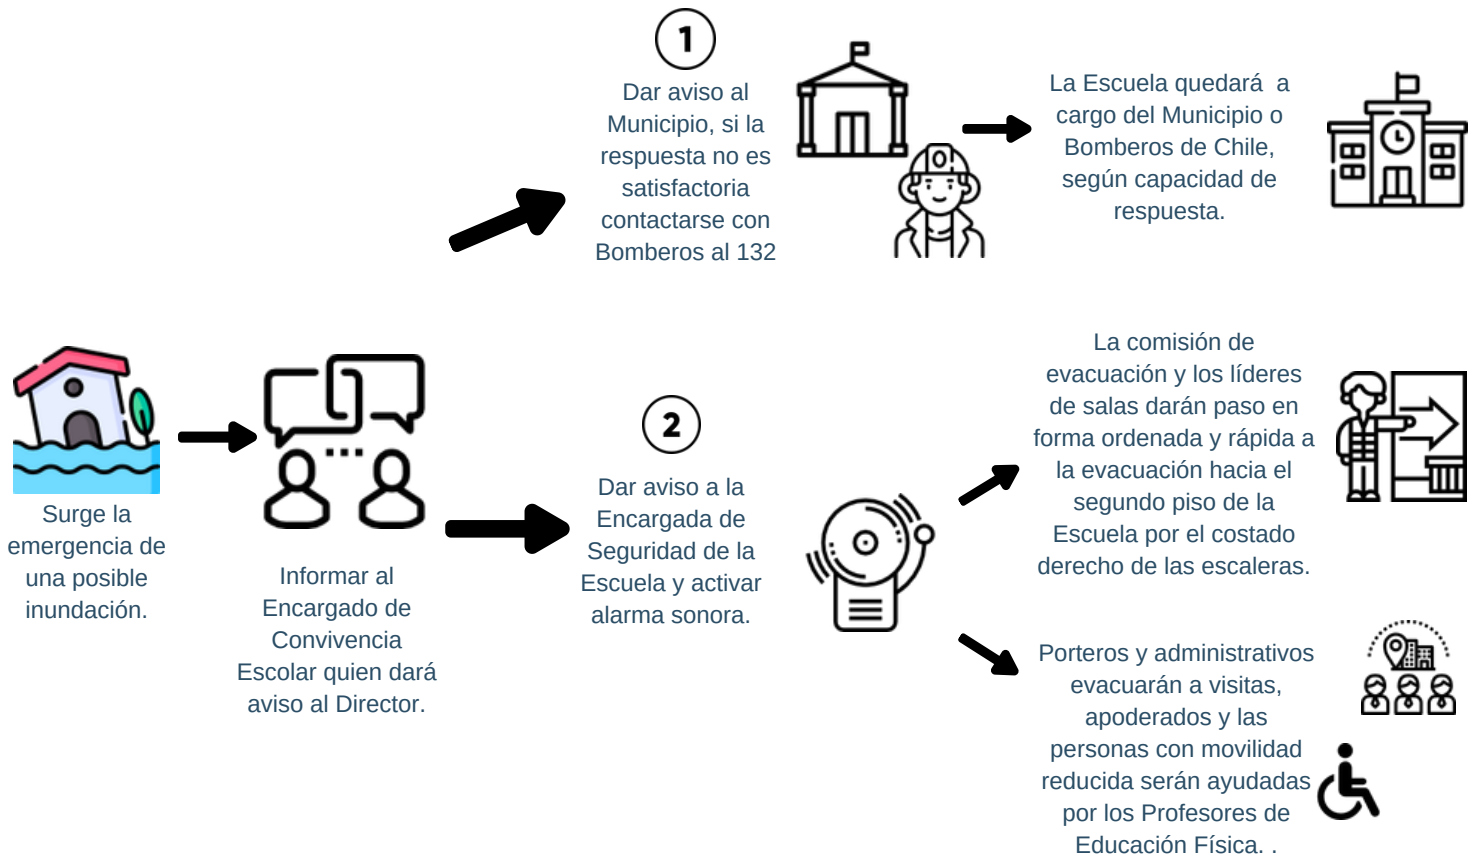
Surge la emergencia de una posible inundación.

Informar al Encargado de Convivencia Escolar quien dará aviso al Director.

1

Dar aviso al Municipio, si la respuesta no es satisfactoria contactarse con Bomberos al 132

La Escuela quedará a cargo del Municipio o Bomberos de Chile, según capacidad de respuesta.

2

Dar aviso a la Encargada de Seguridad de la Escuela y activar alarma sonora.

La comisión de evacuación y los líderes de salas darán paso en forma ordenada y rápida a la evacuación hacia el segundo piso de la Escuela por el costado derecho de las escaleras.

Porteros y administrativos evacuarán a visitas, apoderados y las personas con movilidad reducida serán ayudadas por los Profesores de Educación Física. .